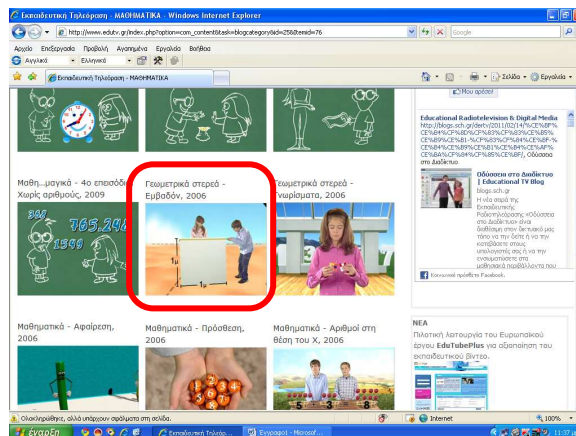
Εκπαιδευτική Τηλεόραση - ΜΑΘΗΜΑΤΙΚΑ - Windows Internet Explorer

http://www.edutv.gr/index.php?option=com_content&task=blogcategory&id=25&Itemid=76

Google

Αρχείο Επεξεργασία Προβολή Αγαπημένα Εργαλεία Βοήθεια

Αγγλικά Ελληνικά

Εκπαιδευτική Τηλεόραση - ΜΑΘΗΜΑΤΙΚΑ

Σελίδα Εργαλεία

Μου αρέσει!

Educational Radiotelevision & Digital Media http://blogs.sch.gr/dertv/2011/02/14/%CE%8F%CE%B4%CF%8D%CF%83%CF%83%CE%B5%CE%B9%CE%B1-%CF%83%CF%84%CE%BF-%CE%B4%CE%B9%CE%B1%CE%B4%CE%AF%CE%BA%CF%84%CF%85%CE%BF/, Οδύσσεια στο Διαδίκτυο

Μαθη...ματικά - 4ο επεισόδιο Χωρίς αριθμούς, 2009

Γεωμετρικά στερεά - Εμβαδόν, 2006

Γεωμετρικά στερεά - Γνωρίσματα, 2006

Οδύσσεια στο Διαδίκτυο | Educational TV Blog
blogs.sch.gr

Η νέα σειρά της Εκπαιδευτικής Ραδιοτηλεόρασης «Οδύσσεια στο Διαδίκτυο» είναι διαθέσιμη στον δικτυακό μας τόπο να την δείτε ή να την κατεβάσετε στους υπολογιστές σας ή να την ενσωματώσετε στο μαθησιακό περιβάλλον που

Κοινωνική προσθήκη Facebook

Μαθηματικά - Αφαίρεση, 2006

Μαθηματικά - Πρόσθεση, 2006

Μαθηματικά - Αριθμοί στη θέση του Χ, 2006

ΝΕΑ

Πιλοτική λειτουργία του Ευρωπαϊκού έργου EduTubePlus για αξιολόγηση του εκπαιδευτικού βίντεο.

Ολοκληρώθηκε, αλλά υπάρχουν σφάλματα στη σελίδα.

Internet

100%

έναρξη

Εκπαιδευτική Τηλεόρ...

Έγγραφο1 - Microsof...

11:37 μ.μ.